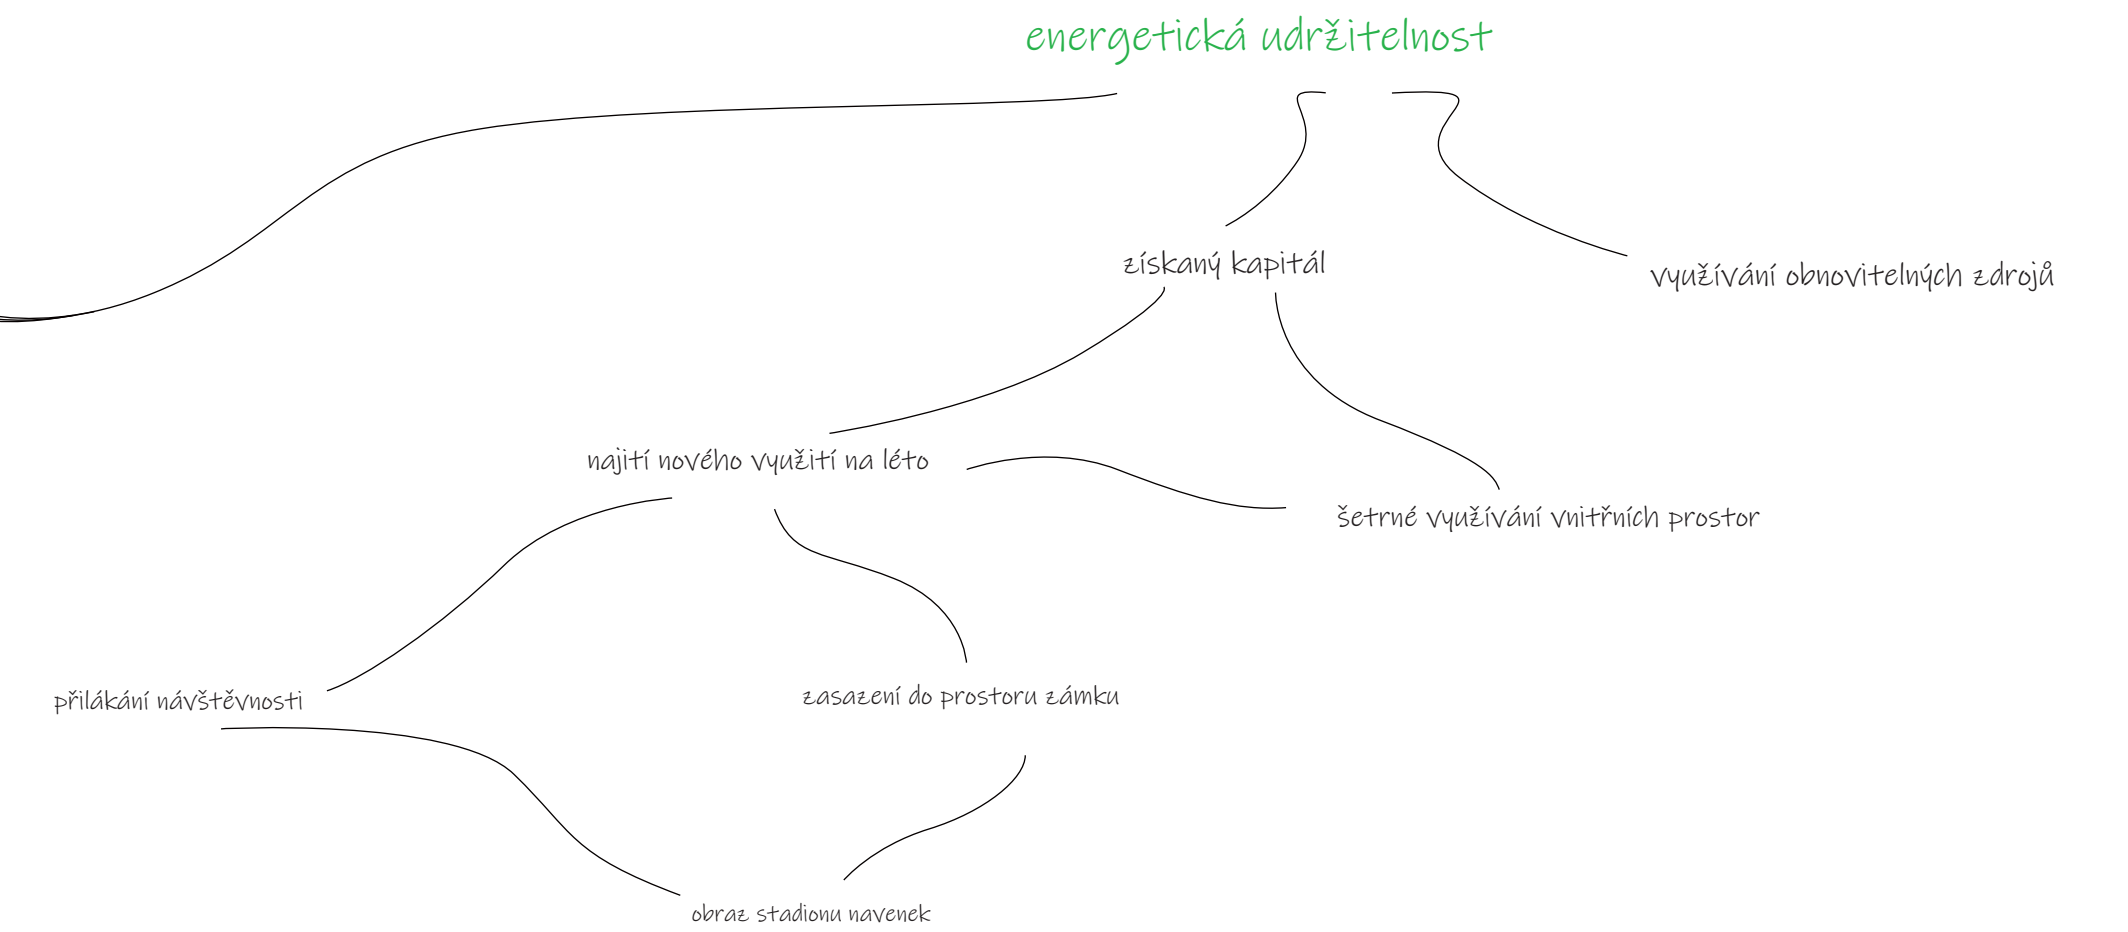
energetická udržitelnost

získaný kapitál

využívání obnovitelných zdrojů

najití nového využití na léto

šetrné využívání vnitřních prostor

přilákání návštěvnosti

zasazení do prostoru zámku

obraz stadionu navenek